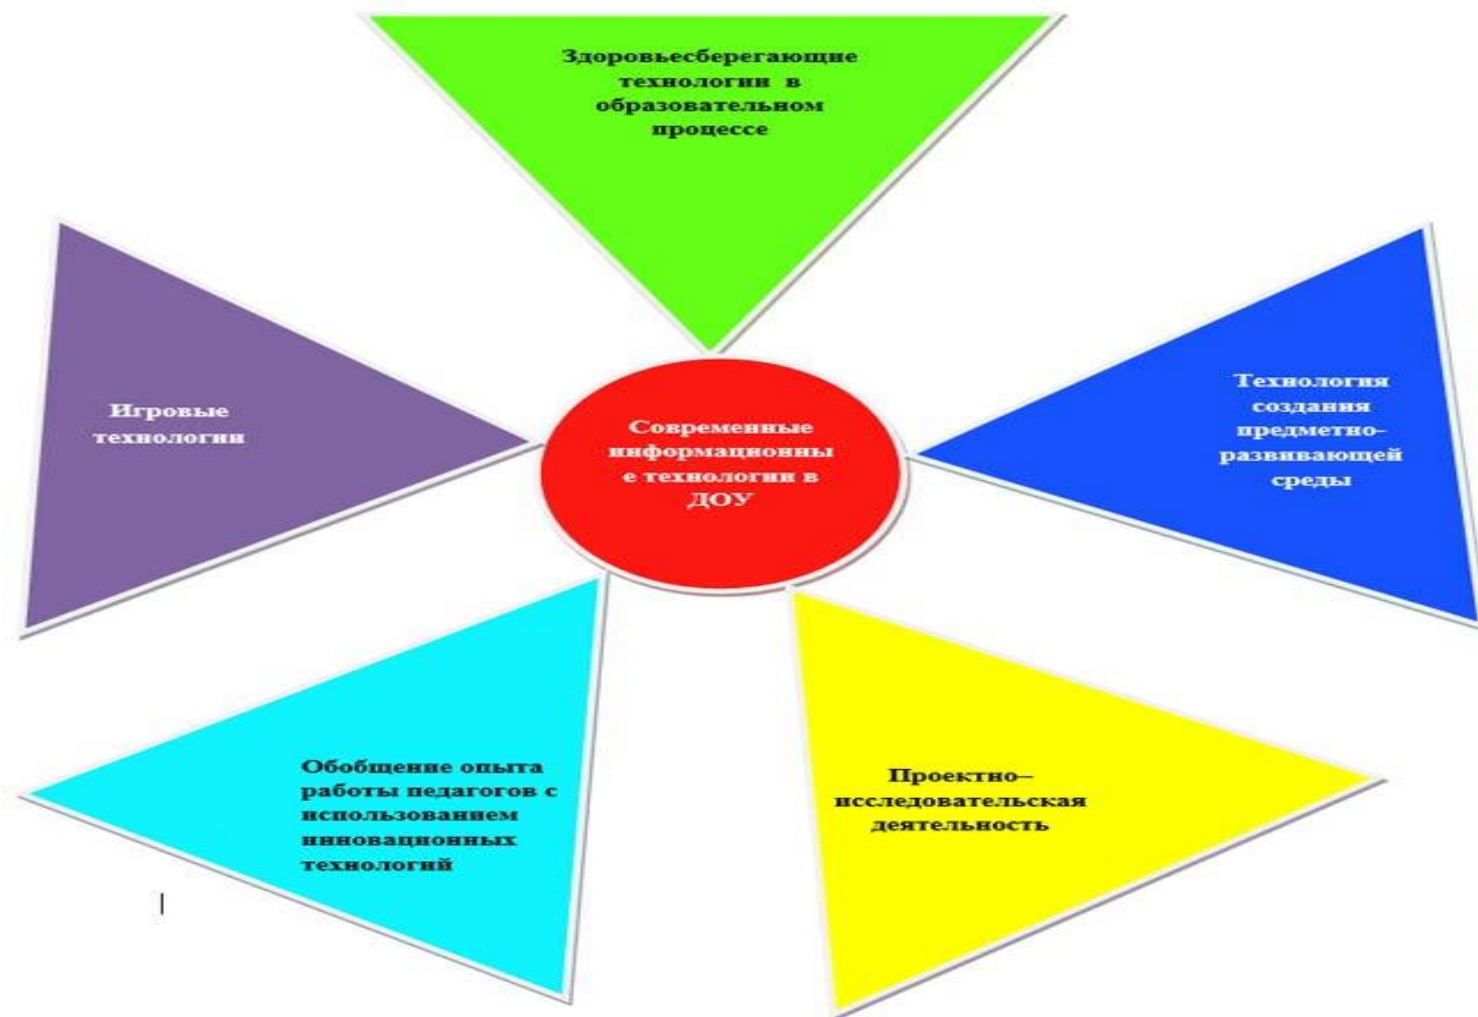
Здоровьесберегающие технологии в образовательном процессе

Игровые технологии

Современные информационные технологии в ДОУ

Технология создания предметно-развивающей среды

Обобщение опыта работы педагогов с использованием инновационных технологий

Проектно– исследовательская деятельность